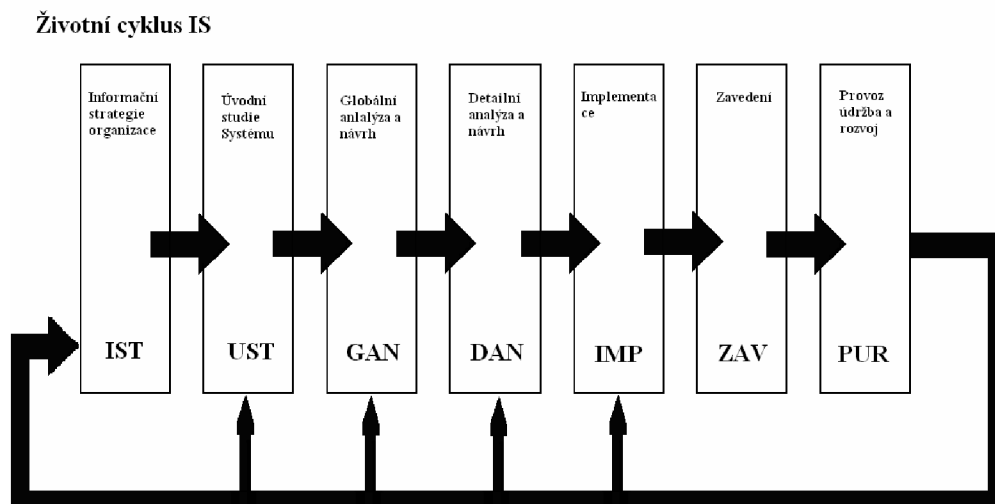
Životní cyklus IS

Informační strategie organizace

IST

Úvodní studie Systému

UST

Globální analýza a návrh

GAN

Detailní analýza a návrh

DAN

Implementace

IMP

Zavedení

ZAV

Provoz údržba a rozvoj

PUR